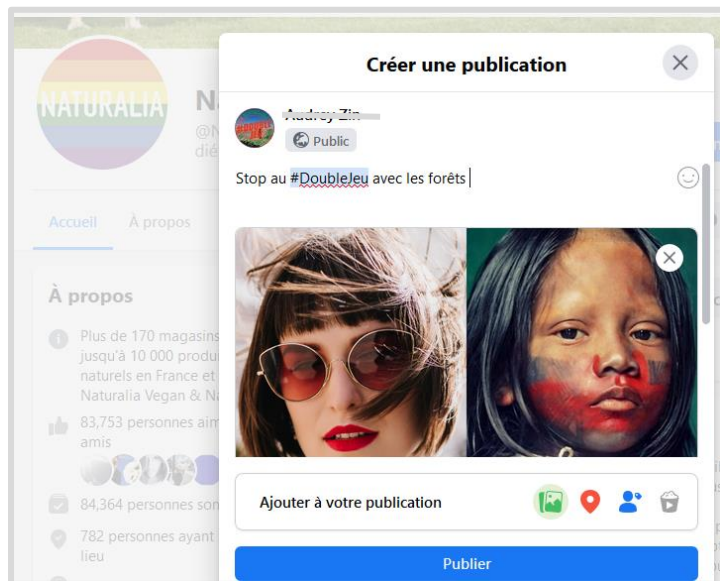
NATURALIA

Na

@N

dié

Accueil

À propos

À propos

Plus de 170 magasins jusqu'à 10 000 produ naturels en France et Naturalia Vegan & Na

83,753 personnes aim amis

84,364 personnes son

782 personnes ayant lieu

Créer une publication

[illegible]

Public

Stop au #DoubleJeu avec les forêts

Ajouter à votre publication

Publier